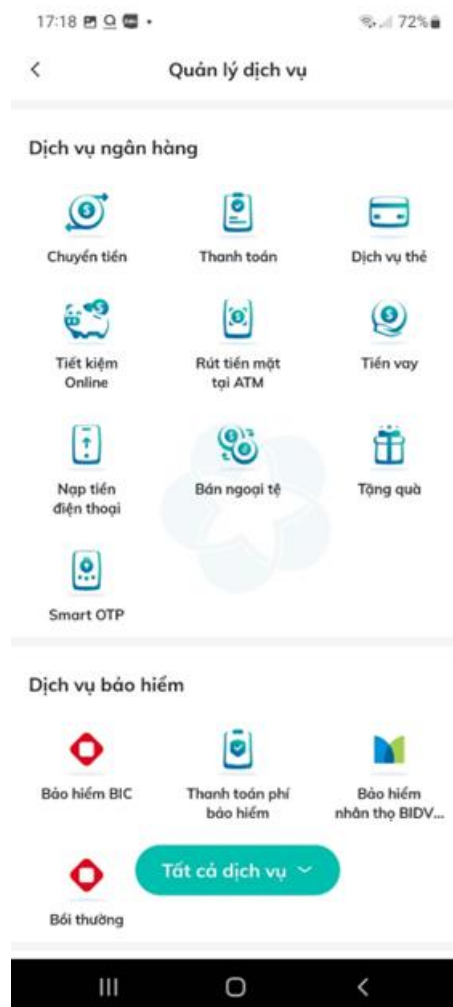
17:18

72%

<

Quản lý dịch vụ

Dịch vụ ngân hàng

Chuyển tiền

Thanh toán

Dịch vụ thẻ

Tiết kiệm Online

Rút tiền mặt tại ATM

Tiền vay

Nạp tiền điện thoại

Bán ngoại tệ

Tặng quà

Smart OTP

Dịch vụ bảo hiểm

Bảo hiểm BIC

Thanh toán phí bảo hiểm

Bảo hiểm nhân thọ BIDV...

Bồi thường

Tất cả dịch vụ